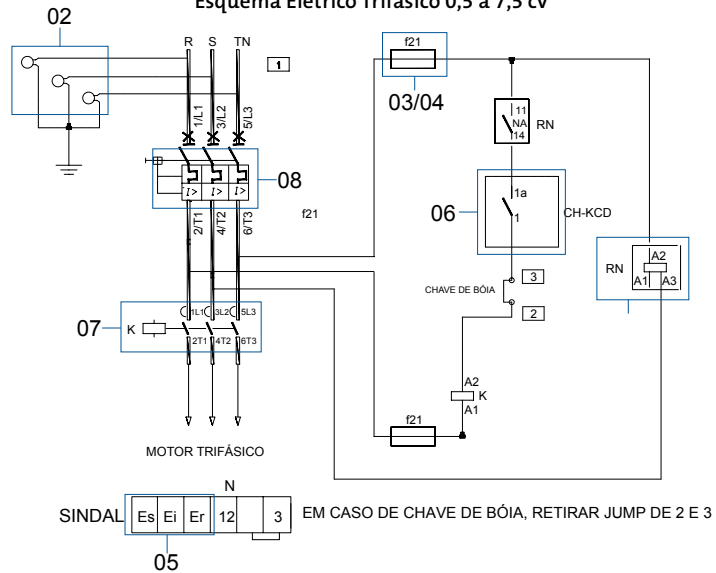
Esquema Elétrico Trifásico 0,5 a 7,5 cv

02

R S TN

1

1/L1 3/L2 5/L3

I> I> I>

08

2/T1 4/T2 6/T3

f21

03/04

11
NA
14
RN

06
1a
1
CH-KCD

f21

RN
A2
A1 A3

CHAVE DE BÓIA
3
2

07
K
1L1 3L2 5L3
2T1 4T2 6T3

A2
K
A1

f21

MOTOR TRIFÁSICO

N

SINDAL Es Ei Er 12 3

05

EM CASO DE CHAVE DE BÓIA, RETIRAR JUMP DE 2 E 3